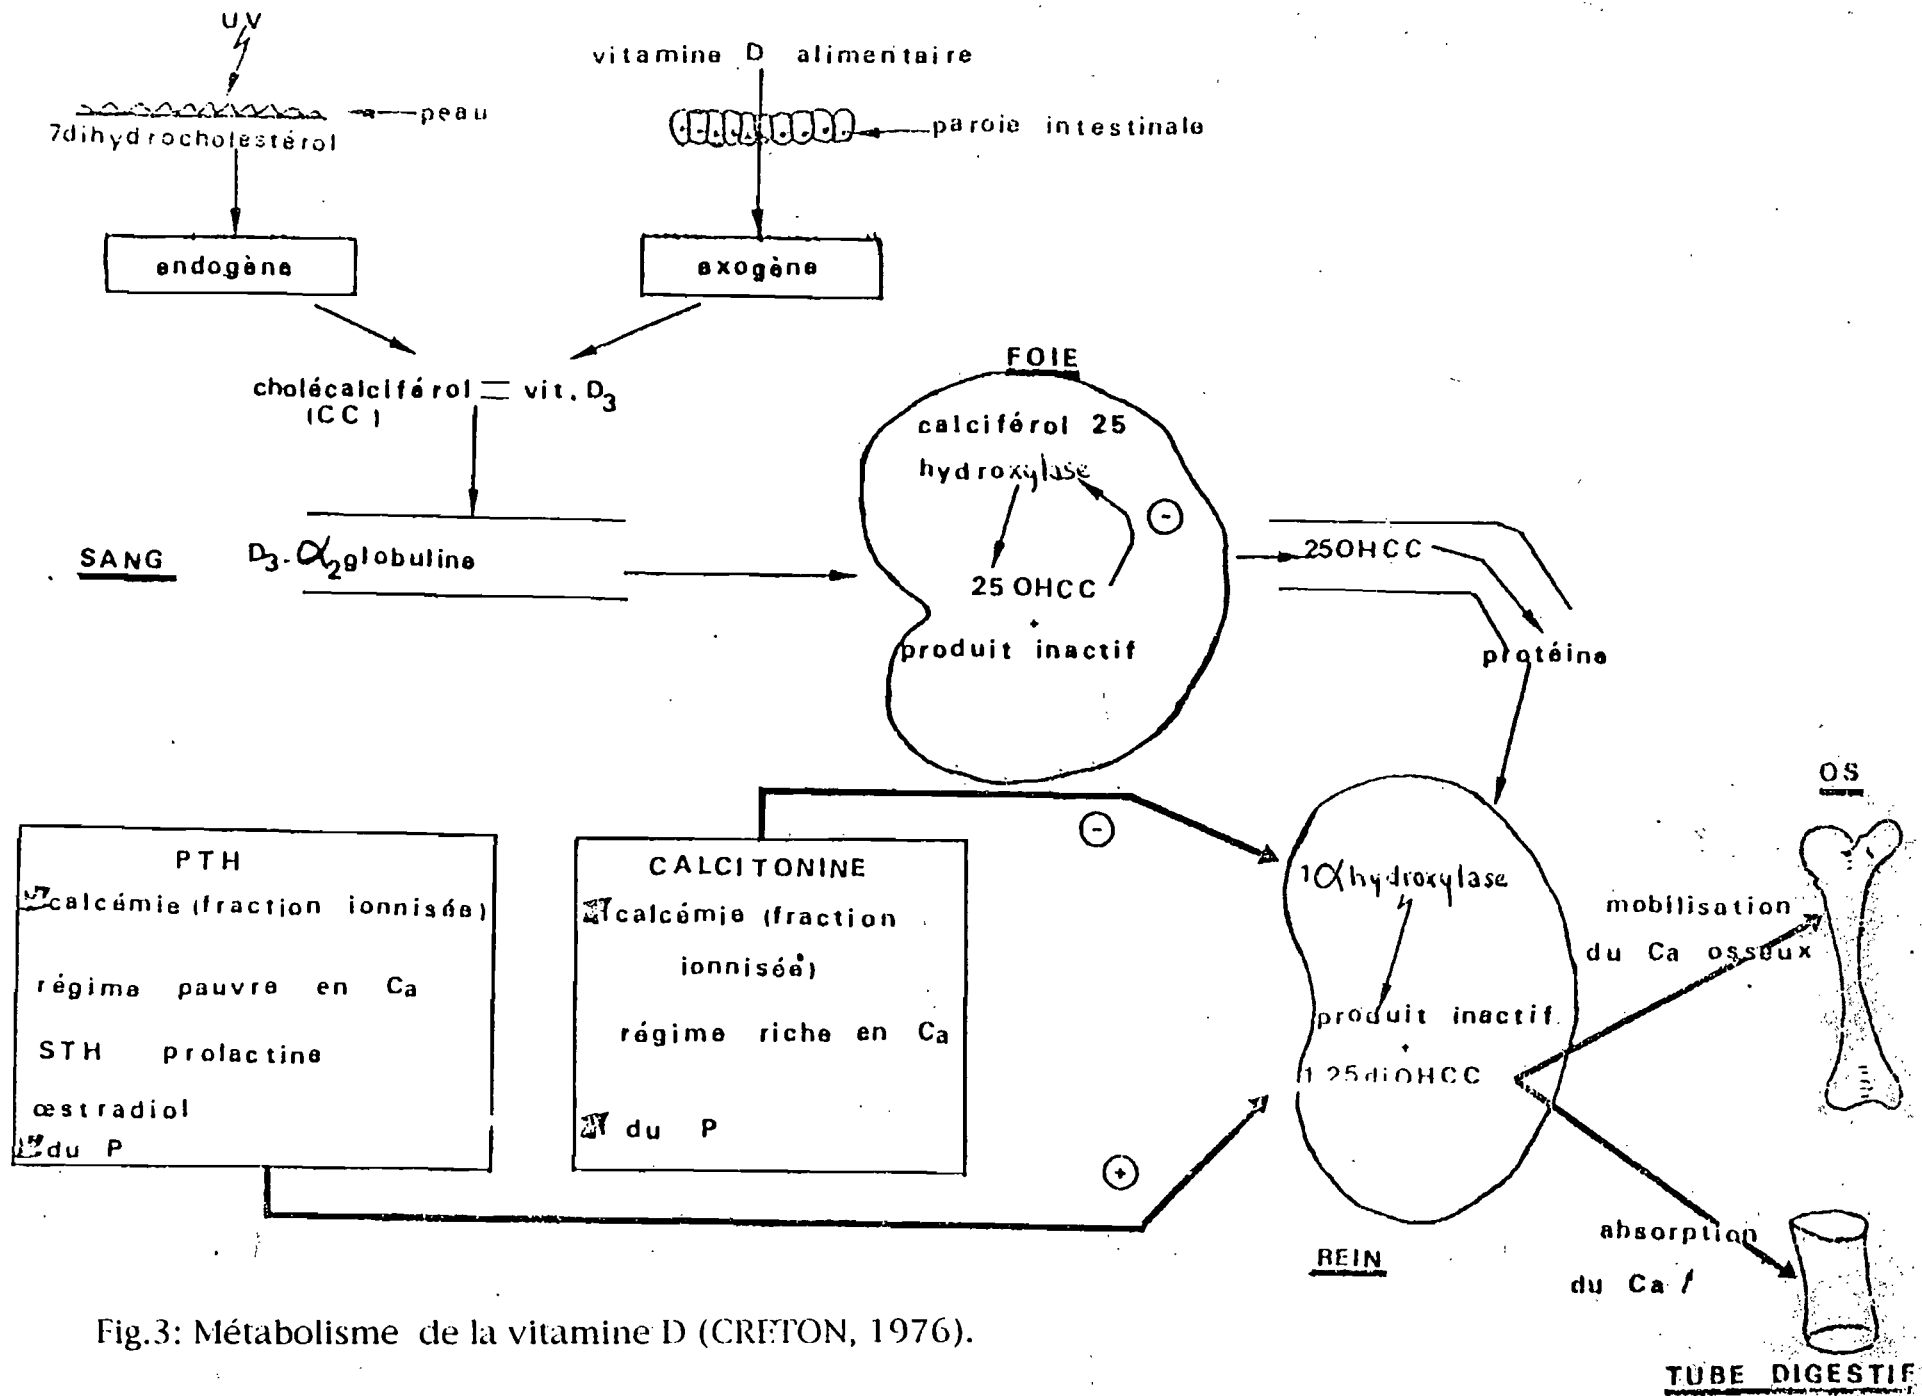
UV

peau

7dihydrocholestérol

vitamine D alimentaire

paroie intestinale

endogène

exogène

cholécalciférol = vit. $D_3$
(CC)

SANG

$D_3$-$\alpha_2$globuline

FOIE

calciférol 25 hydroxylase

-

25 OHCC
+
produit inactif

25OHCC

protéine

OS

PTH
↗calcémie (fraction ionnisée)
régime pauvre en Ca
STH prolactine
œstradiol
↗du P

CALCITONINE
↗calcémie (fraction ionnisée)
régime riche en Ca
↗ du P

-

+

REIN

1$\alpha$hydroxylase

produit inactif
+
1.25diOHCC

mobilisation du Ca osseux

absorption du Ca

TUBE DIGESTIF

Fig.3: Métabolisme de la vitamine D (CRETON, 1976).